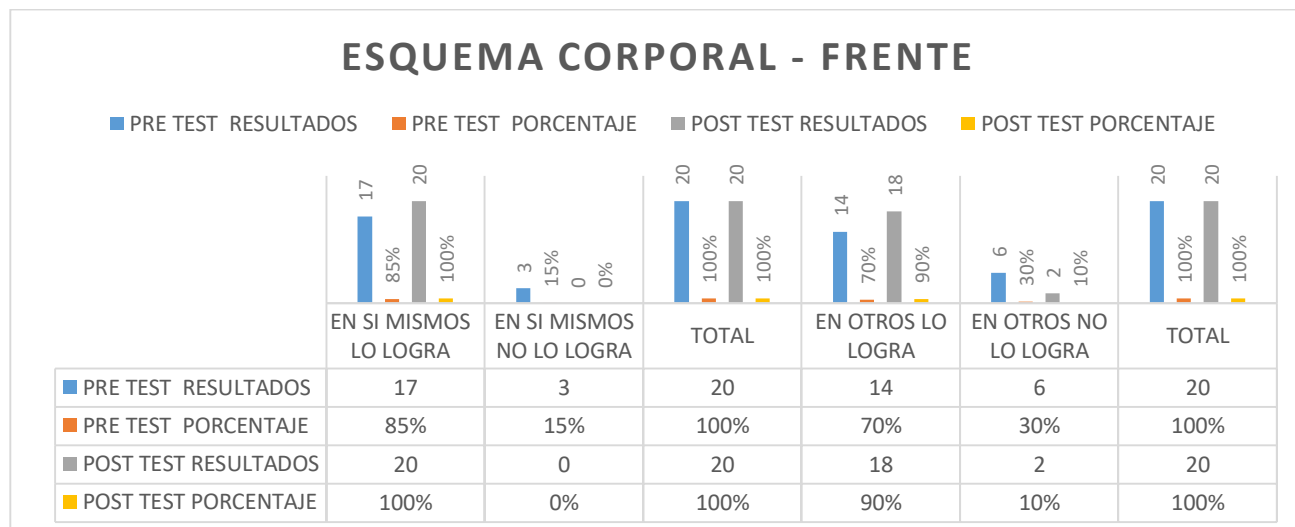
ESQUEMA CORPORAL - FRENTE

PRE TEST RESULTADOS  PRE TEST PORCENTAJE  POST TEST RESULTADOS  POST TEST PORCENTAJE

17 85% 20 100%  3 15% 0 0%  20 100% 20 100%  14 70% 18 90%  6 30% 2 10%  20 100% 20 100%

| | EN SI MISMOS LO LOGRA | EN SI MISMOS NO LO LOGRA | TOTAL | EN OTROS LO LOGRA | EN OTROS NO LO LOGRA | TOTAL |
|---|---|---|---|---|---|---|
| PRE TEST RESULTADOS | 17 | 3 | 20 | 14 | 6 | 20 |
| PRE TEST PORCENTAJE | 85% | 15% | 100% | 70% | 30% | 100% |
| POST TEST RESULTADOS | 20 | 0 | 20 | 18 | 2 | 20 |
| POST TEST PORCENTAJE | 100% | 0% | 100% | 90% | 10% | 100% |